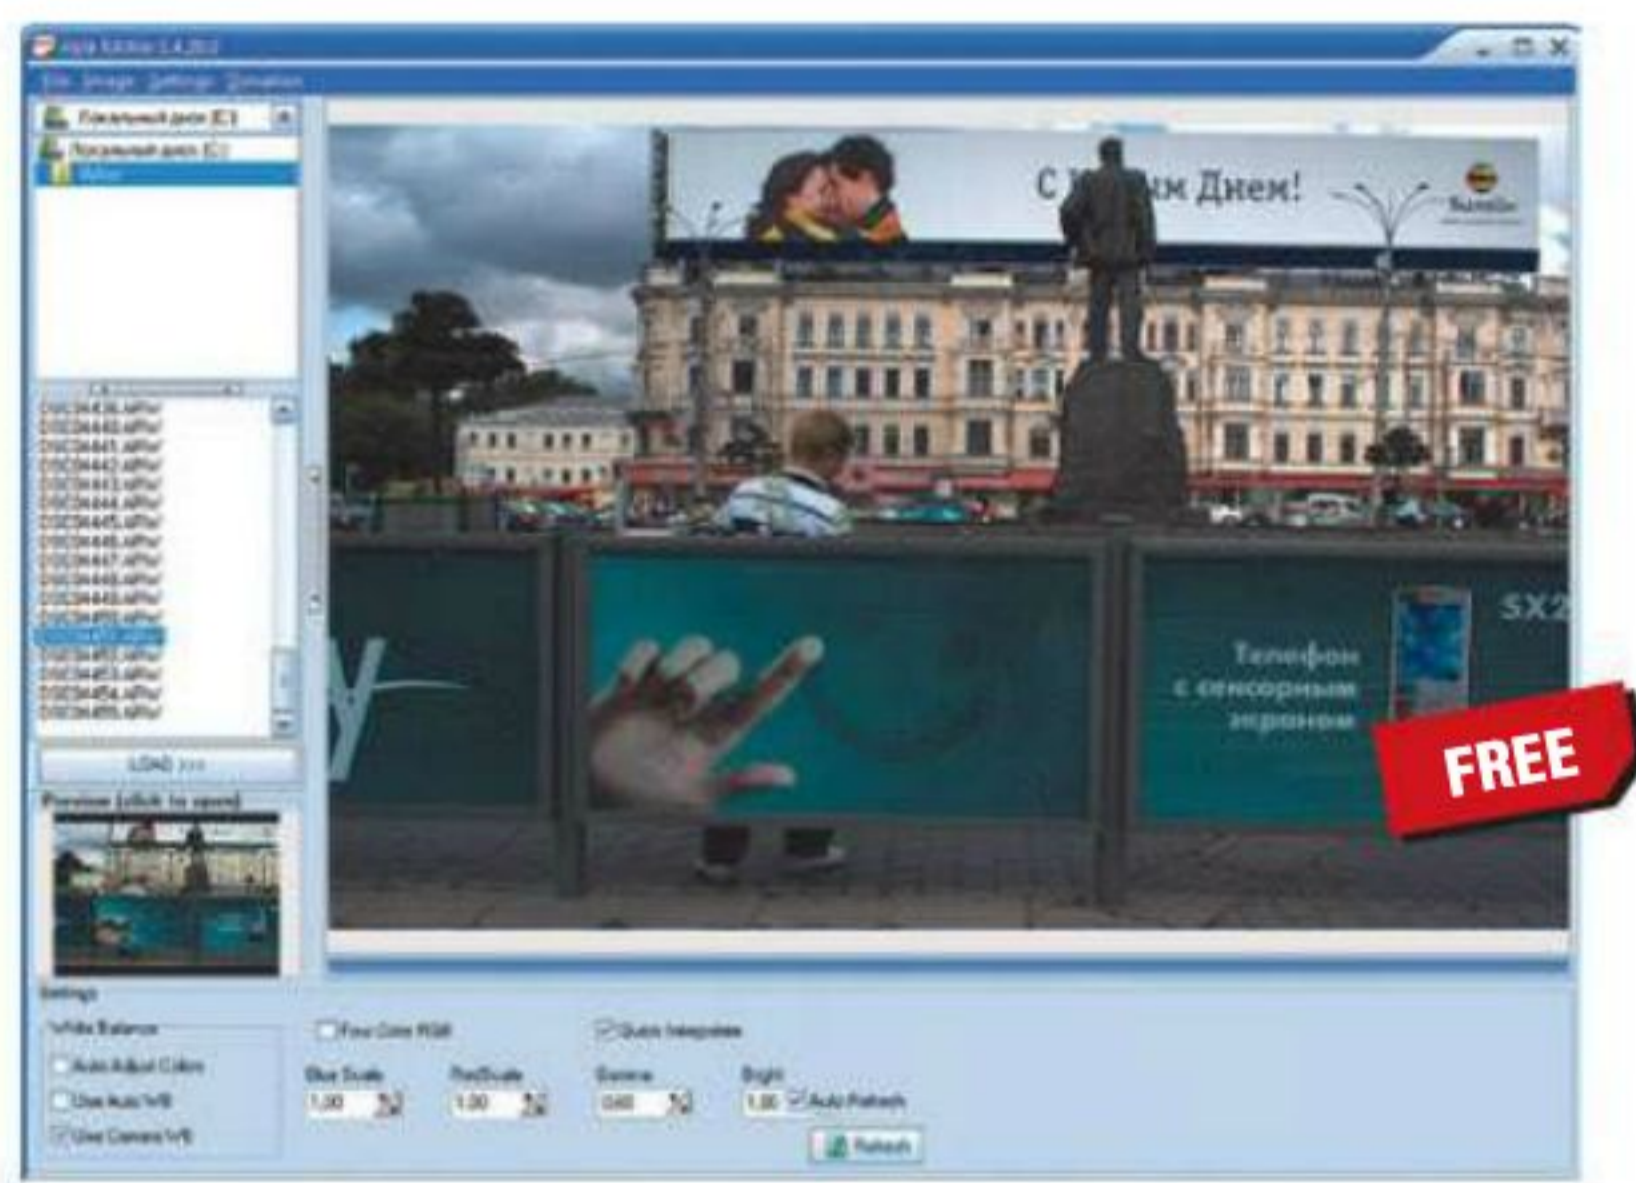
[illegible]
File Image Settings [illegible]
Локальный диск (C:)
Локальный диск (C:)
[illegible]
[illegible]
LOAD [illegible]
Preview (click to open)
С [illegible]м Днем!
Телефон с сенсорным экраном
SX2
FREE
Settings
White Balance
Auto Adjust Colors
Use Auto WB
Use Camera WB
Four Color RGB
Quick Interpolate
Blue Scale
1.00
Red Scale
1.00
Gamma
0.60
Bright
1.00
Auto Refresh
Refresh